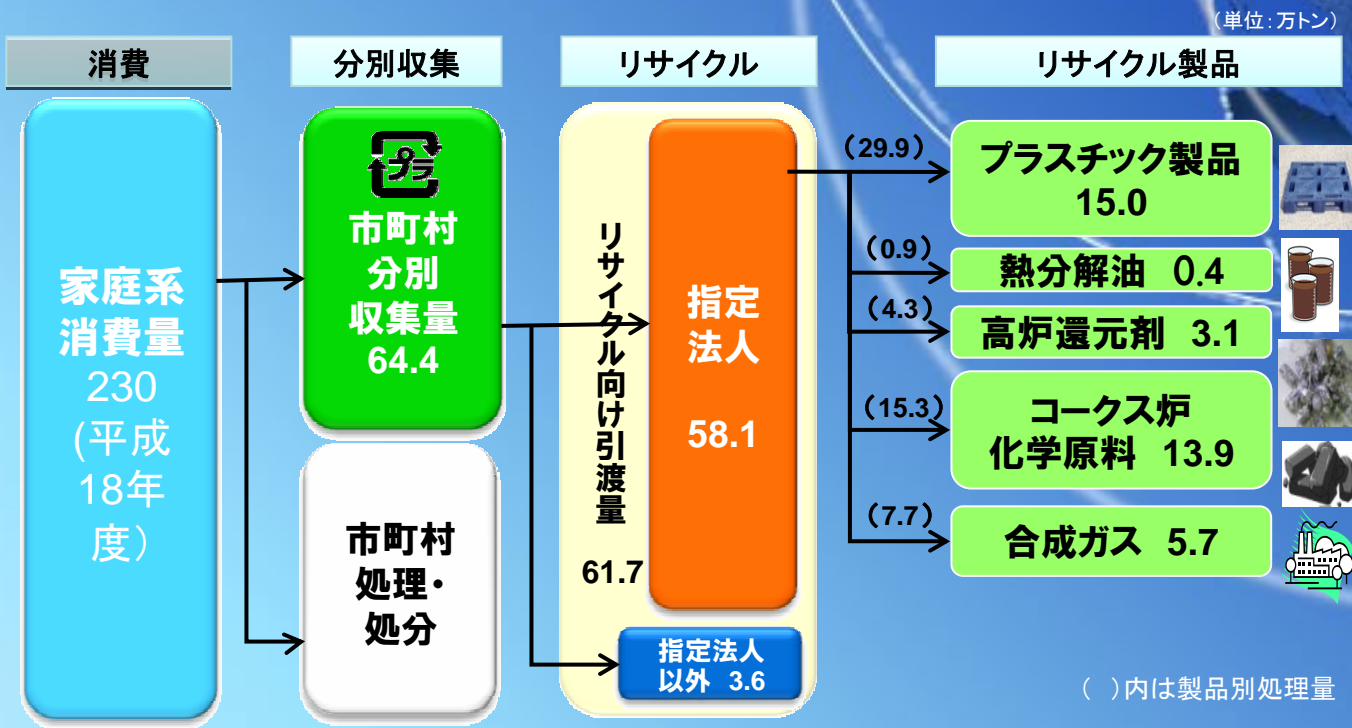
（単位：万トン）

消費

分別収集

リサイクル

リサイクル製品

家庭系消費量 230 (平成18年度）

プラ

市町村分別収集量 64.4

市町村処理・処分

リサイクル向け引渡量 61.7

指定法人 58.1

指定法人以外 3.6

（29.9）
プラスチック製品 15.0

（0.9）
熱分解油 0.4

（4.3）
高炉還元剤 3.1

（15.3）
コークス炉化学原料 13.9

（7.7）
合成ガス 5.7

（ ）内は製品別処理量